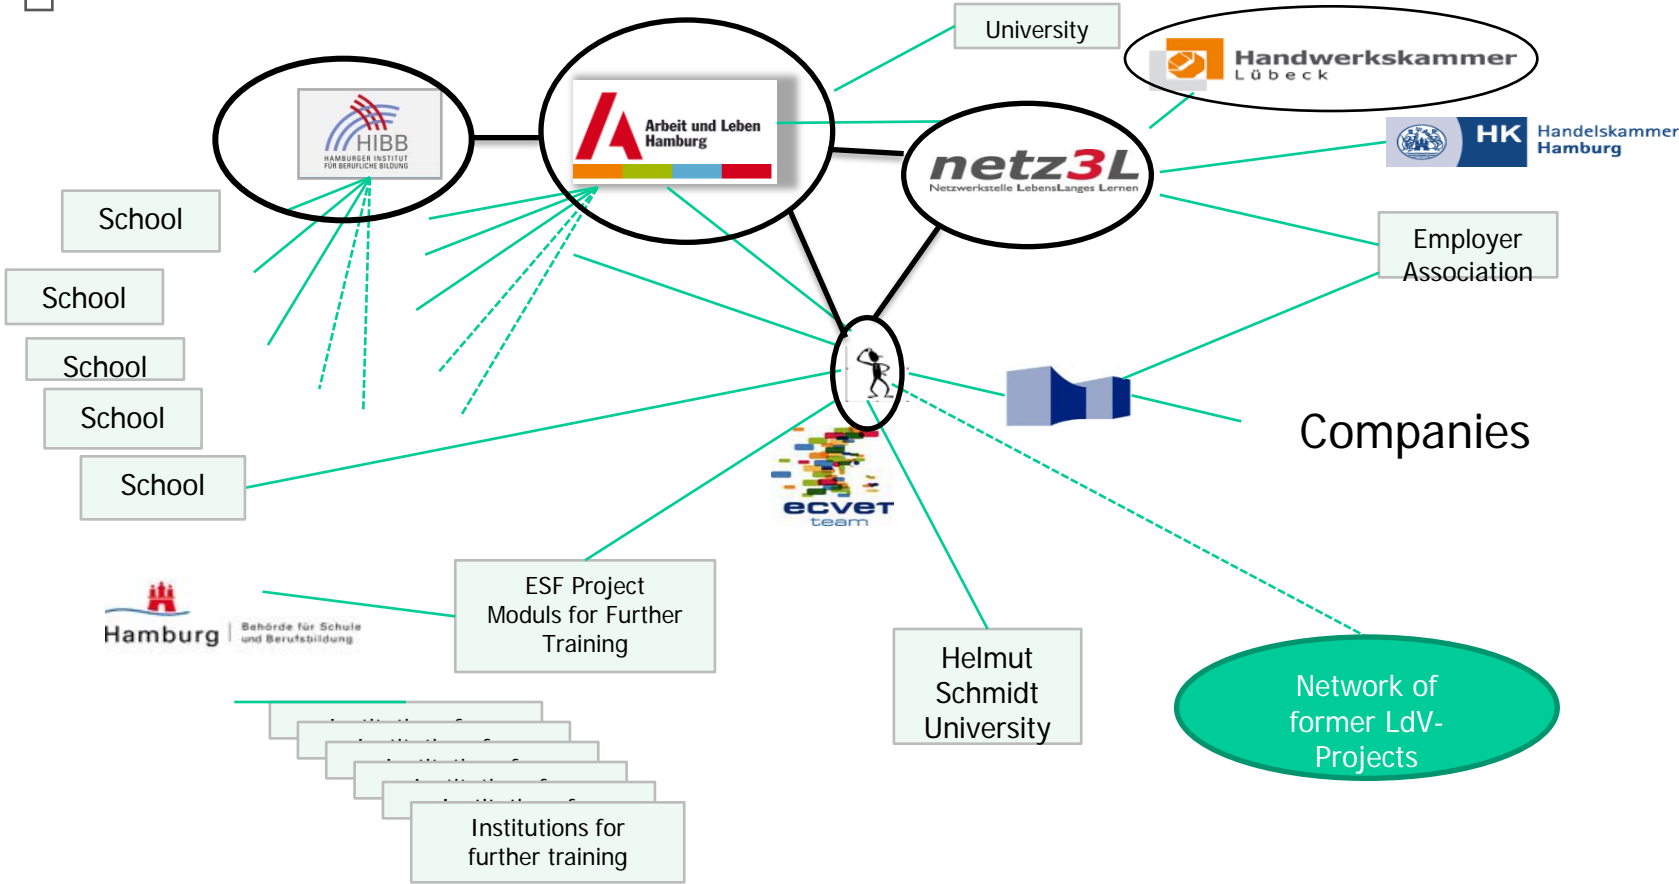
University

Handwerkskammer Lübeck

HIBB
HAMBURGER INSTITUT FÜR BERUFLICHE BILDUNG

Arbeit und Leben Hamburg

netz3L
Netzwerkstelle LebensLanges Lernen

HK Handelskammer Hamburg

School

School

School

School

School

Employer Association

Companies

ecvet team

Hamburg | Behörde für Schule und Berufsbildung

ESF Project Moduls for Further Training

Helmut Schmidt University

Network of former LdV-Projects

Institutions for further training